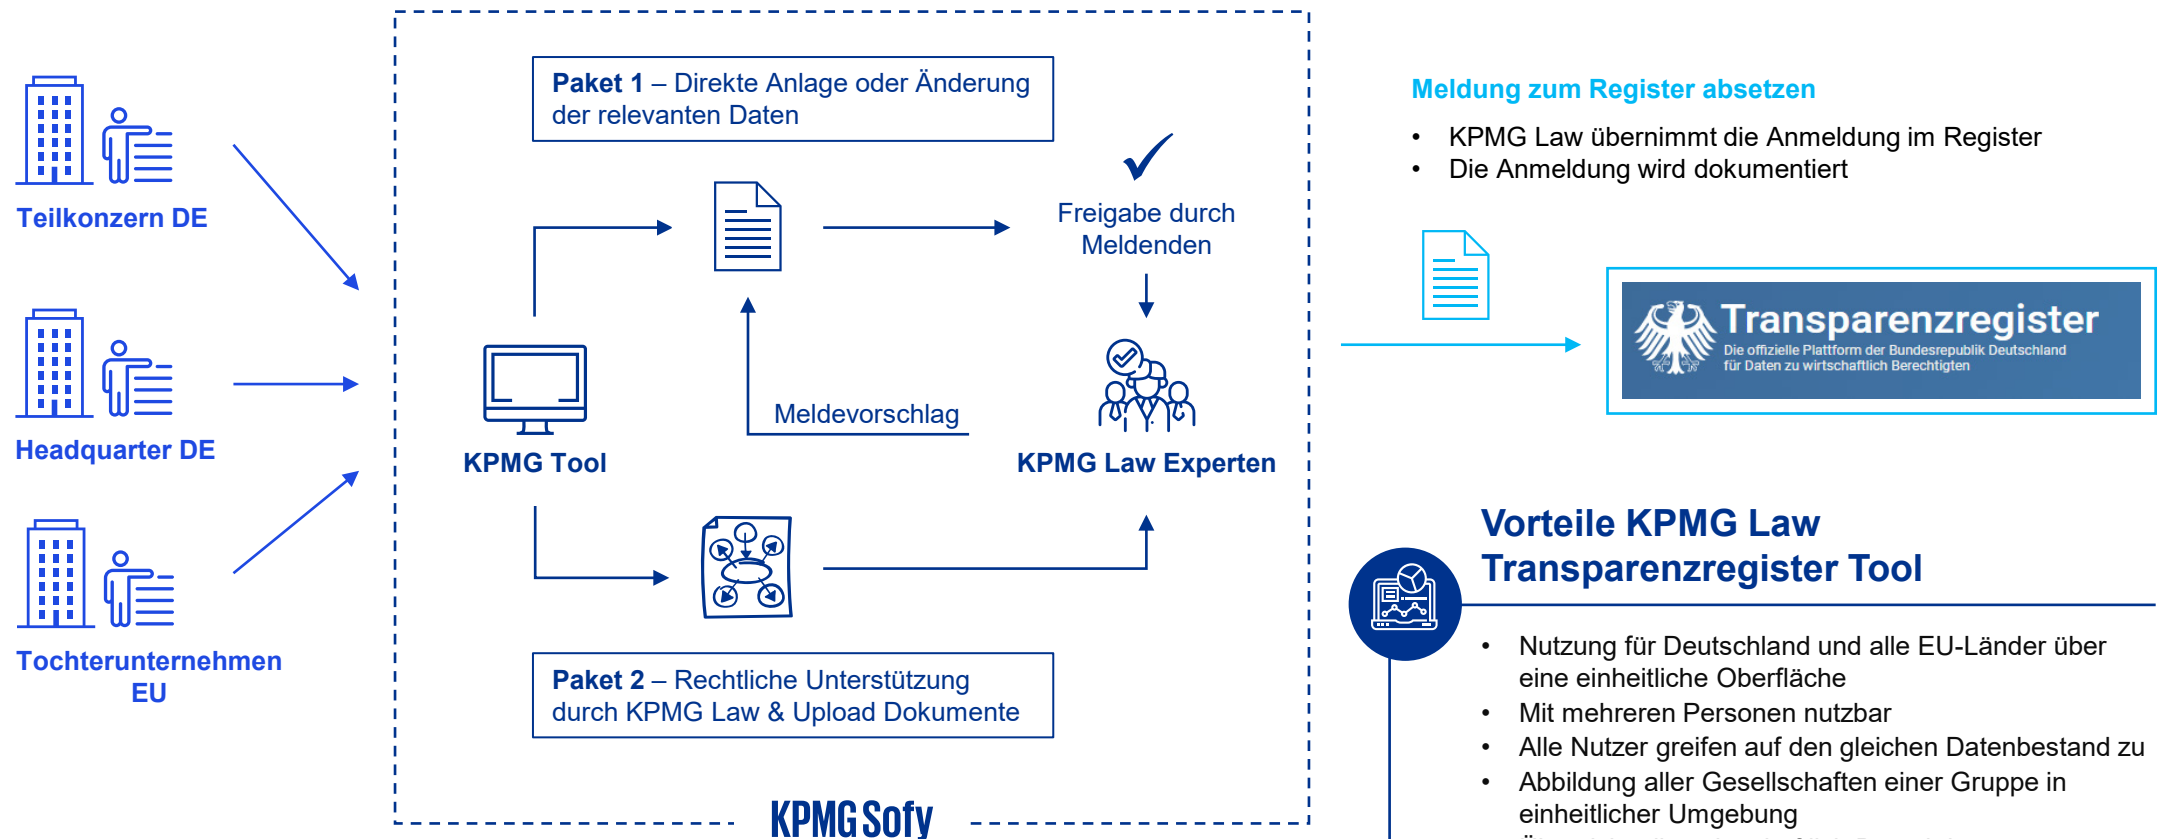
Teilkonzern DE

Headquarter DE

Tochterunternehmen EU

Paket 1 – Direkte Anlage oder Änderung der relevanten Daten

Freigabe durch Meldenden

Meldevorschlag

KPMG Tool

KPMG Law Experten

Paket 2 – Rechtliche Unterstützung durch KPMG Law & Upload Dokumente

KPMG Sofy

Meldung zum Register absetzen

• KPMG Law übernimmt die Anmeldung im Register
• Die Anmeldung wird dokumentiert

Transparenzregister
Die offizielle Plattform der Bundesrepublik Deutschland für Daten zu wirtschaftlich Berechtigten

Vorteile KPMG Law Transparenzregister Tool

• Nutzung für Deutschland und alle EU-Länder über eine einheitliche Oberfläche
• Mit mehreren Personen nutzbar
• Alle Nutzer greifen auf den gleichen Datenbestand zu
• Abbildung aller Gesellschaften einer Gruppe in einheitlicher Umgebung
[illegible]